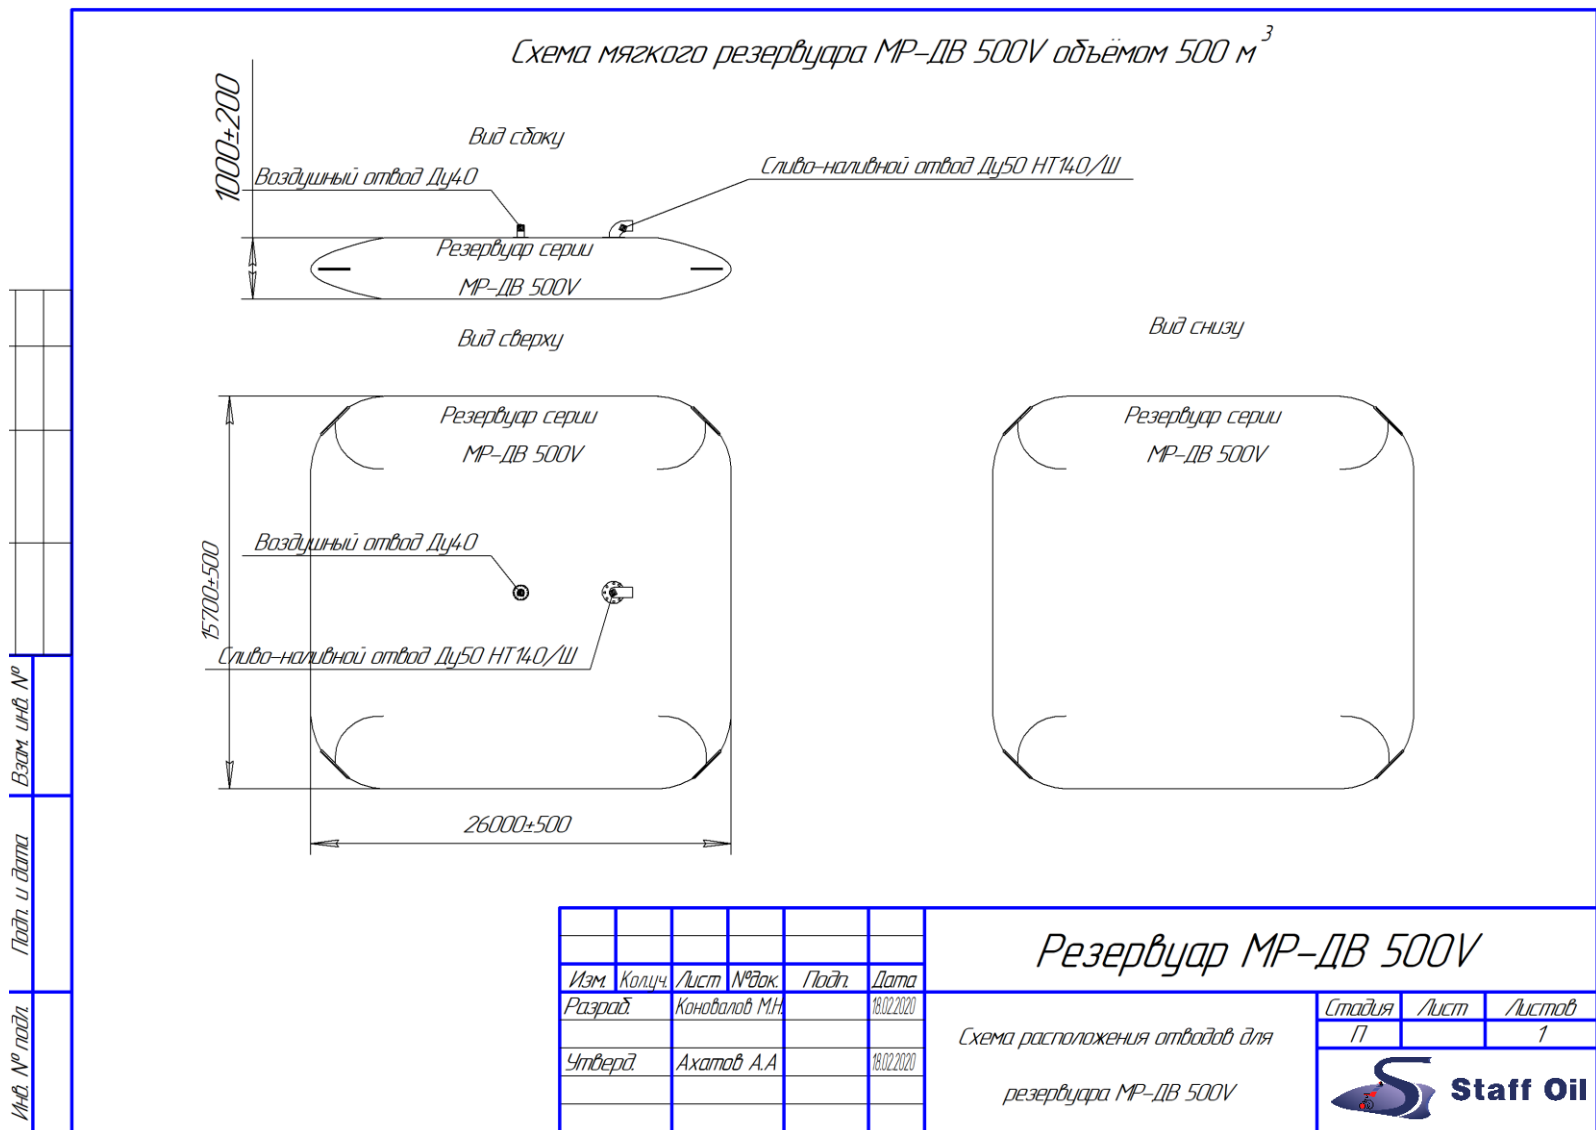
Схема мягкого резервуара МР–ДВ 500V объёмом 500 $м^3$

Вид сбоку

1000±200

Воздушный отвод Ду40

Сливо–наливной отвод Ду50 НТ140/Ш

Резервуар серии МР–ДВ 500V

Вид сверху

Вид снизу

Резервуар серии МР–ДВ 500V

Резервуар серии МР–ДВ 500V

Воздушный отвод Ду40

15700±500

Сливо–наливной отвод Ду50 НТ140/Ш

26000±500

Взам. инв. №

Подп. и дата

Инв. № подл.

| Изм. | Кол.уч. | Лист | №док. | Подп. | Дата |
|---|---|---|---|---|---|
| Разраб. | | Коновалов М.Н. | | | 18.02.2020 |
| Утверд. | | Ахатов А.А | | | 18.02.2020 |

Резервуар МР–ДВ 500V

Схема расположения отводов для резервуара МР–ДВ 500V

| Стадия | Лист | Листов |
|---|---|---|
| П | | 1 |

Staff Oil